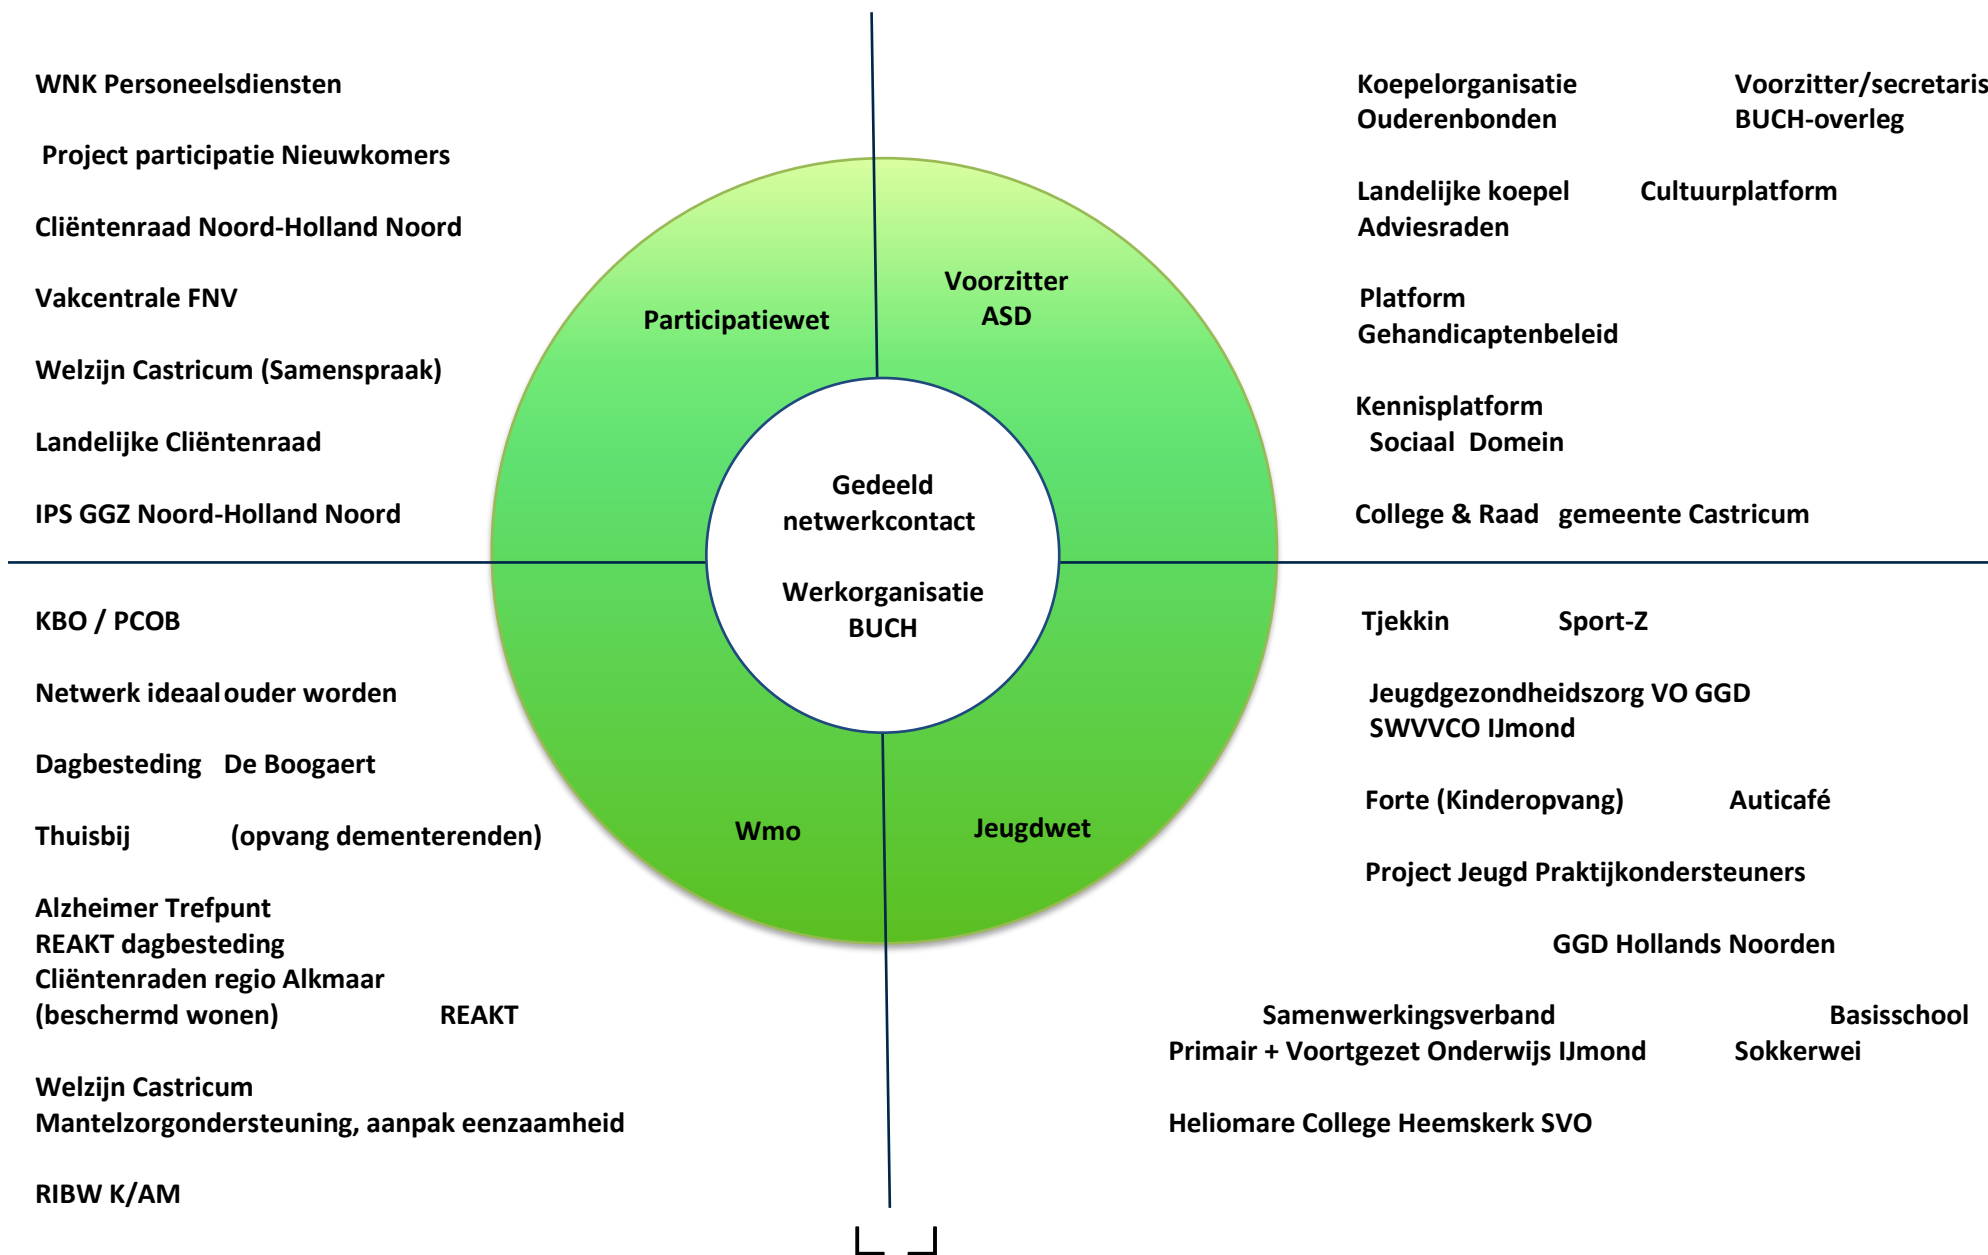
WNK Personeelsdiensten

Project participatie Nieuwkomers

Cliëntenraad Noord-Holland Noord

Vakcentrale FNV

Welzijn Castricum (Samenspraak)

Landelijke Cliëntenraad

IPS GGZ Noord-Holland Noord

Koepelorganisatie Ouderenbonden

Voorzitter/secretaris BUCH-overleg

Landelijke koepel Adviesraden

Cultuurplatform

Platform Gehandicaptenbeleid

Kennisplatform Sociaal Domein

College & Raad gemeente Castricum

Participatiewet

Voorzitter ASD

Gedeeld netwerkcontact

Werkorganisatie BUCH

Wmo

Jeugdwet

KBO / PCOB

Netwerk ideaal ouder worden

Dagbesteding De Boogaert

Thuisbij (opvang dementerenden)

Alzheimer Trefpunt
REAKT dagbesteding
Cliëntenraden regio Alkmaar (beschermd wonen)

REAKT

Welzijn Castricum
Mantelzorgondersteuning, aanpak eenzaamheid

RIBW K/AM

Tjekkin

Sport-Z

Jeugdgezondheidszorg VO GGD
SWVVCO IJmond

Forte (Kinderopvang)

Auticafé

Project Jeugd Praktijkondersteuners

GGD Hollands Noorden

Samenwerkingsverband Primair + Voortgezet Onderwijs IJmond

Basisschool Sokkerwei

Heliomare College Heemskerk SVO